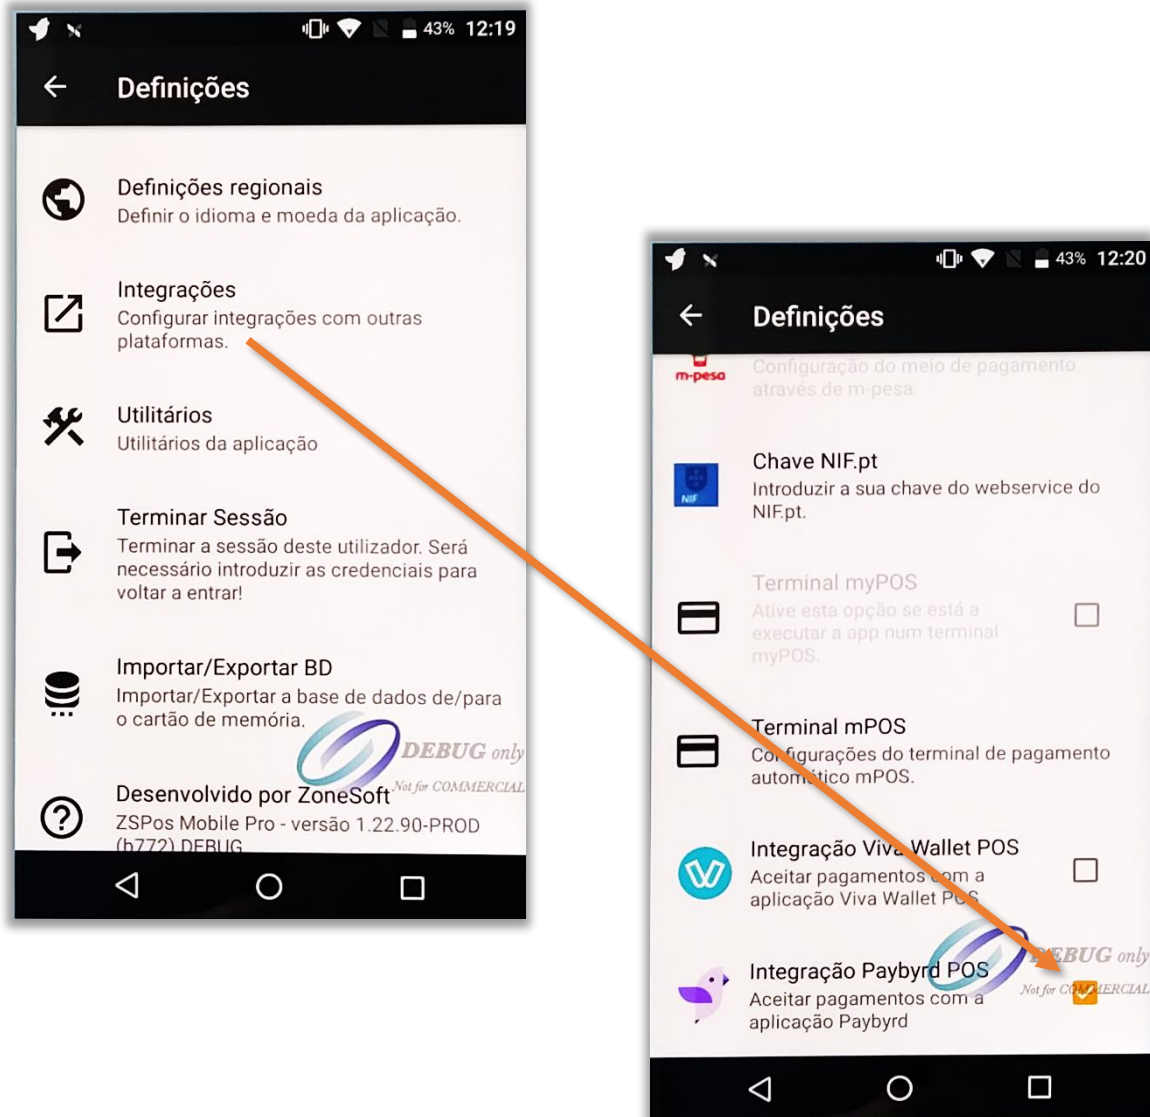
43% 12:19

Definições

Definições regionais
Definir o idioma e moeda da aplicação.

Integrações
Configurar integrações com outras plataformas.

Utilitários
Utilitários da aplicação

Terminar Sessão
Terminar a sessão deste utilizador. Será necessário introduzir as credenciais para voltar a entrar!

Importar/Exportar BD
Importar/Exportar a base de dados de/para o cartão de memória.

DEBUG only
Not for COMMERCIAL

Desenvolvido por ZoneSoft
ZSPos Mobile Pro - versão 1.22.90-PROD (b772) DEBUG

43% 12:20

Definições

m-pesa
Configuração do meio de pagamento através de m-pesa.

Chave NIF.pt
Introduzir a sua chave do webservice do NIF.pt.

Terminal myPOS
Ative esta opção se está a executar a app num terminal myPOS.

Terminal mPOS
Configurações do terminal de pagamento automático mPOS.

Integração Viva Wallet POS
Aceitar pagamentos com a aplicação Viva Wallet POS

Integração Paybyrd POS
Aceitar pagamentos com a aplicação Paybyrd

DEBUG only
Not for COMMERCIAL